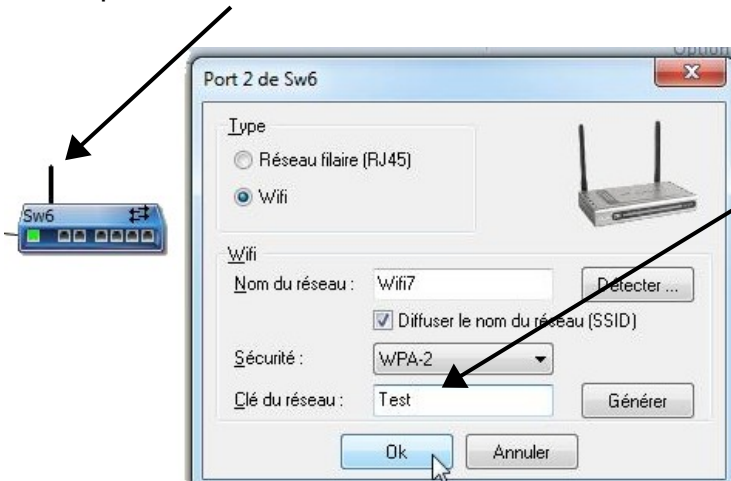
Option

Sw6

Port 2 de Sw6

Type

Réseau filaire (RJ45)

Wifi

Wifi

Nom du réseau : Wifi7

Détecter ...

Diffuser le nom du réseau (SSID)

Sécurité : WPA-2

Clé du réseau : Test

Générer

Ok

Annuler